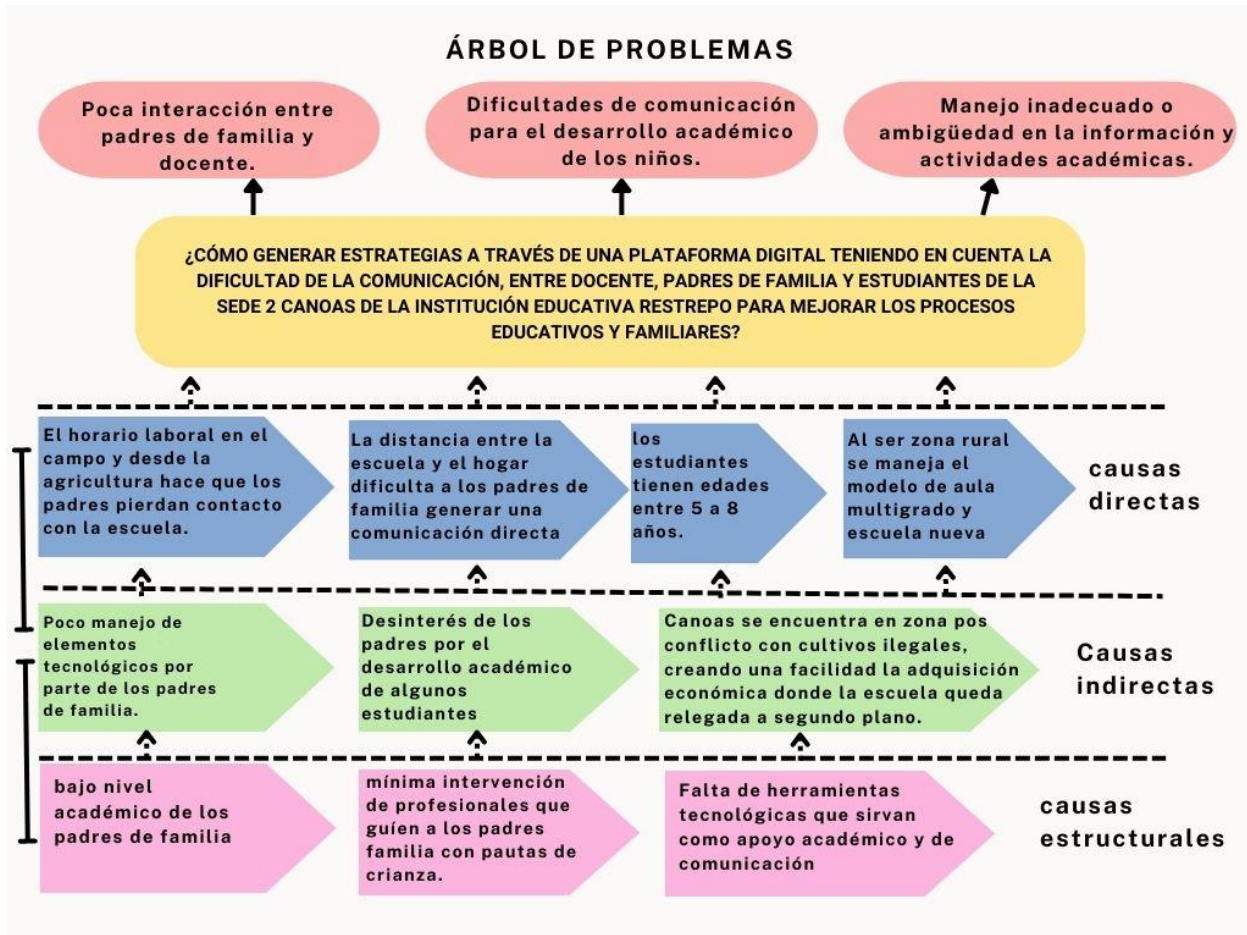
ÁRBOL DE PROBLEMAS

Poca interacción entre padres de familia y docente.

Dificultades de comunicación para el desarrollo académico de los niños.

Manejo inadecuado o ambigüedad en la información y actividades académicas.

¿CÓMO GENERAR ESTRATEGIAS A TRAVÉS DE UNA PLATAFORMA DIGITAL TENIENDO EN CUENTA LA DIFICULTAD DE LA COMUNICACIÓN, ENTRE DOCENTE, PADRES DE FAMILIA Y ESTUDIANTES DE LA SEDE 2 CANOAS DE LA INSTITUCIÓN EDUCATIVA RESTREPO PARA MEJORAR LOS PROCESOS EDUCATIVOS Y FAMILIARES?

El horario laboral en el campo y desde la agricultura hace que los padres pierdan contacto con la escuela.

La distancia entre la escuela y el hogar dificulta a los padres de familia generar una comunicación directa

los estudiantes tienen edades entre 5 a 8 años.

Al ser zona rural se maneja el modelo de aula multigrado y escuela nueva

causas directas

Poco manejo de elementos tecnológicos por parte de los padres de familia.

Desinterés de los padres por el desarrollo académico de algunos estudiantes

Canoas se encuentra en zona pos conflicto con cultivos ilegales, creando una facilidad la adquisición económica donde la escuela queda relegada a segundo plano.

Causas indirectas

bajo nivel académico de los padres de familia

mínima intervención de profesionales que guíen a los padres familia con pautas de crianza.

Falta de herramientas tecnológicas que sirvan como apoyo académico y de comunicación

causas estructurales